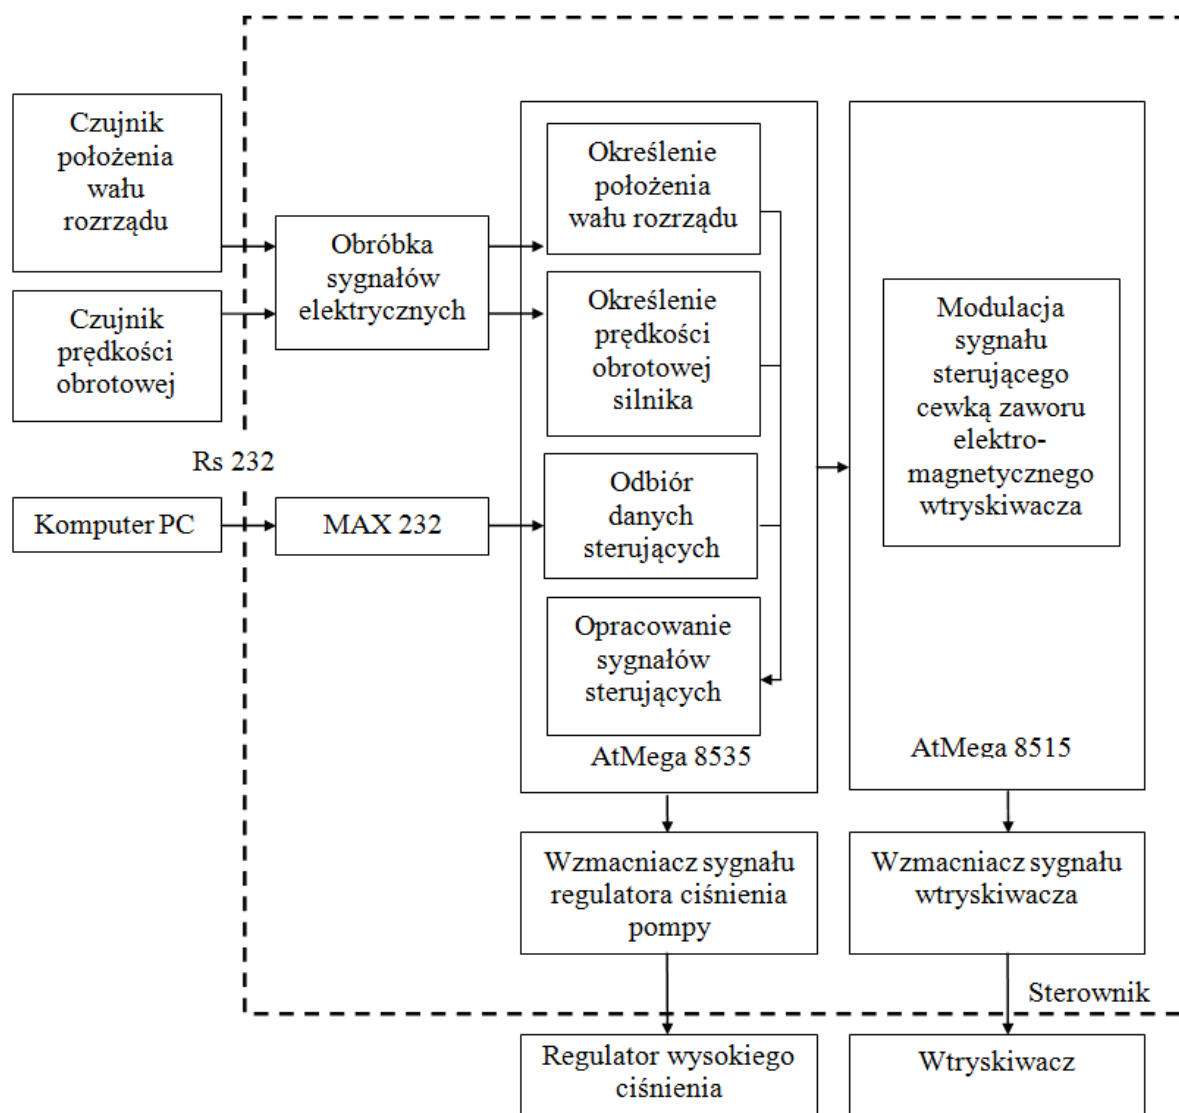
Czujnik położenia wału rozrządu

Czujnik prędkości obrotowej

Rs 232

Komputer PC

Obróbka sygnałów elektrycznych

MAX 232

Określenie położenia wału rozrządu

Określenie prędkości obrotowej silnika

Odbiór danych sterujących

Opracowanie sygnałów sterujących

AtMega 8535

Modulacja sygnału sterującego cewką zaworu elektromagnetycznego wtryskiwacza

AtMega 8515

Wzmacniacz sygnału regulatora ciśnienia pompy

Wzmacniacz sygnału wtryskiwacza

Sterownik

Regulator wysokiego ciśnienia

Wtryskiwacz